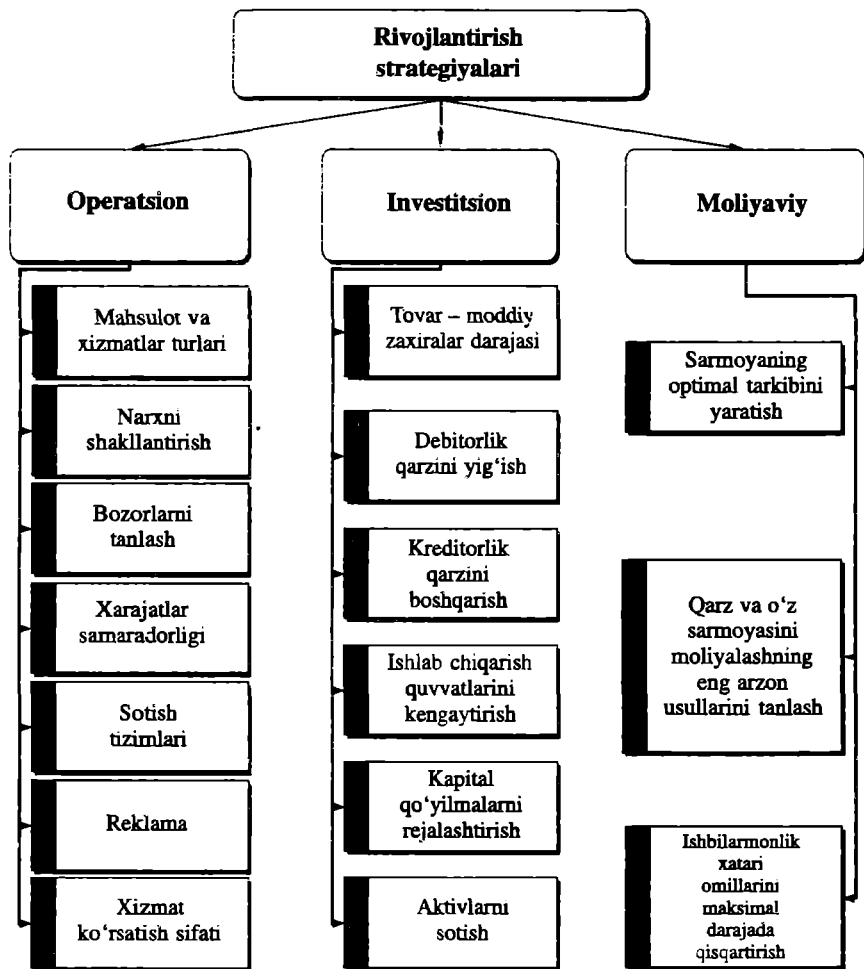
Rivojlantirish strategiyalari

Operatsion

Mahsulot va xizmatlar turlari

Narxni shakllantirish

Bozorlarni tanlash

Xarajatlar samaradorligi

Sotish tizimlari

Reklama

Xizmat ko'rsatish sifati

Investitsion

Tovar – moddiy zaxiralar darajasi

Debitorlik qarzini yig'ish

Kreditorlik qarzini boshqarish

Ishlab chiqarish quvvatlarini kengaytirish

Kapital qo'yilmalarni rejalashtirish

Aktivlarni sotish

Moliyaviy

Sarmoyaning optimal tarkibini yaratish

Qarz va o'z sarmoyasini moliyalashning eng arzon usullarini tanlash

Ishbilarmonlik xatari omillarini maksimal darajada qisqartirish